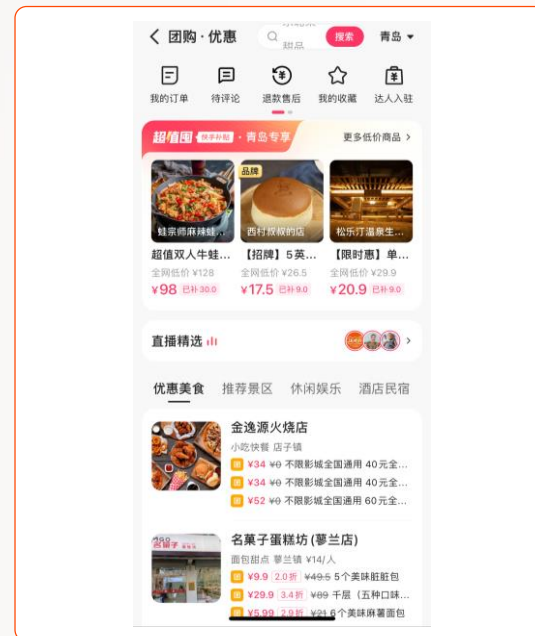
< 团购 · 优惠
甜点
搜索
青岛 ▾

我的订单
待评论
退款售后
我的收藏
达人入驻

超值围 ·青岛专享
更多低价商品 >

品牌
蛙宗师麻辣蛙...
西村叔叔的店
松乐汀温泉生...

超值双人牛蛙...
全网低价 ¥128
¥98 已补30.0

【招牌】5英...
全网低价 ¥26.5
¥17.5 已补9.0

【限时惠】单...
全网低价 ¥29.9
¥20.9 已补9.0

直播精选 >

优惠美食 推荐景区 休闲娱乐 酒店民宿

金逸源火烧店
小吃快餐 店子镇
¥34 ¥0 不限影城全国通用 40元全...
¥34 ¥0 不限影城全国通用 40元全...
¥52 ¥0 不限影城全国通用 60元全...

名菓子蛋糕坊 (蓼兰店)
面包甜点 蓼兰镇 ¥14/人
¥9.9 2.0折 ¥49.5 5个美味脏脏包
¥29.9 3.4折 ¥89 千层（五种口味...
¥5.99 2.9折 ¥21 6个美味麻薯面包